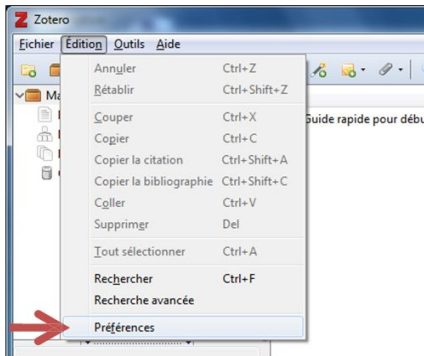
Zotero

Fichier Édition Outils Aide

Ma

Guide rapide pour débu

| | |
|---|---|
| Annuler | Ctrl+Z |
| Rétablir | Ctrl+Shift+Z |
| Couper | Ctrl+X |
| Copier | Ctrl+C |
| Copier la citation | Ctrl+Shift+A |
| Copier la bibliographie | Ctrl+Shift+C |
| Coller | Ctrl+V |
| Supprimer | Del |
| Tout sélectionner | Ctrl+A |
| Rechercher | Ctrl+F |
| Recherche avancée | |
| Préférences | |